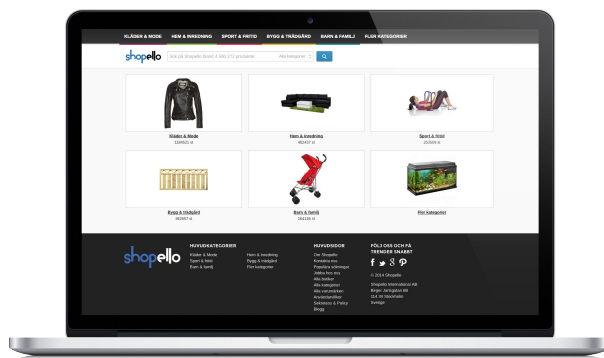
KLÄDER & MODE HEM & INREDNING SPORT & FRITID BYGG & TRÄDGÅRD BARN & FAMILJ FLER KATEGORIER

shopello

Sök på Shopello bland 4 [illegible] produkter

Alla kategorier

Kläder & Mode
1284921 st

Hem & inredning
482437 st

Sport & fritid
253509 st

Bygg & trädgård
382857 st

Barn & familj
266148 st

Fler kategorier

shopello

HUVUDKATEGORIER

Kläder & Mode
Sport & fritid
Barn & familj

Hem & inredning
Bygg & trädgård
Fler kategorier

HUVUDSIDOR

Om Shopello
Kontakta oss
Populära sökningar
Jobba hos oss
Alla butiker
Alla kategorier
Alla varumärken
Användarvillkor
Sekretess & Policy
Blogg

FÖLJ OSS OCH PÅ TRENDER SNABBT

© 2014 Shopello

Shopello International AB
Birger Jarlsgatan 6B
114 34 Stockholm
Sverige